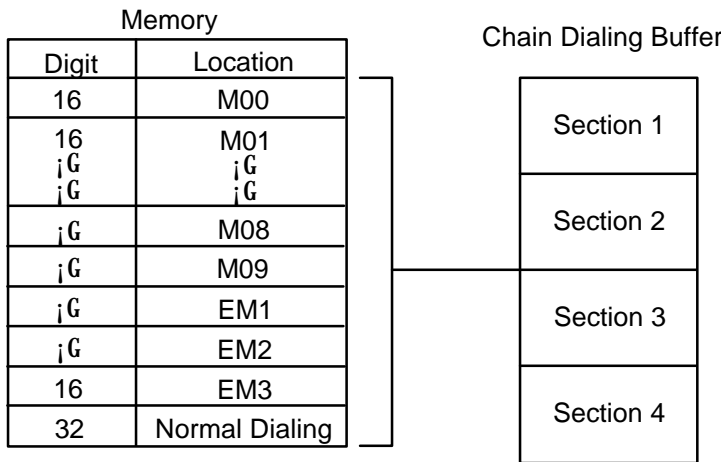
Memory

| Digit | Location |
|---|---|
| 16 | M00 |
| 16<br>¡G<br>¡G | M01<br>¡G<br>¡G |
| ¡G | M08 |
| ¡G | M09 |
| ¡G | EM1 |
| ¡G | EM2 |
| 16 | EM3 |
| 32 | Normal Dialing |

Chain Dialing Buffer

Section 1

Section 2

Section 3

Section 4